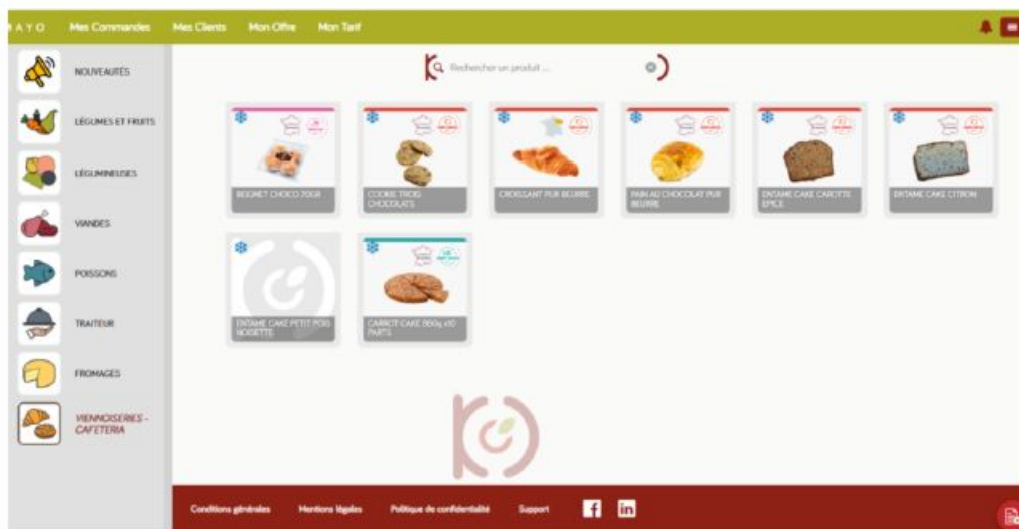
AYO Mes Commandes Mes Clients Mon Offre Mon Tarif

NOUVEAUTÉS
LÉGUMES ET FRUITS
LÉGUMINEUSES
VIANDES
POISSONS
TRAITEUR
FROMAGES
VIENNOISERIES - CAFETERIA

Rechercher un produit ...

BEIGNET CHOCO 70GR
COOKIE TROIS CHOCOLATS
CROISSANT PUR BEURRE
PAIN AU CHOCOLAT PUR BEURRE
ENTAME CAKE CAROTTE EPICE
ENTAME CAKE CITRON
ENTAME CAKE PETIT POIS NOISETTE
CARROT CAKE 860g x10 PARTS

Conditions générales Mentions légales Politique de confidentialité Support